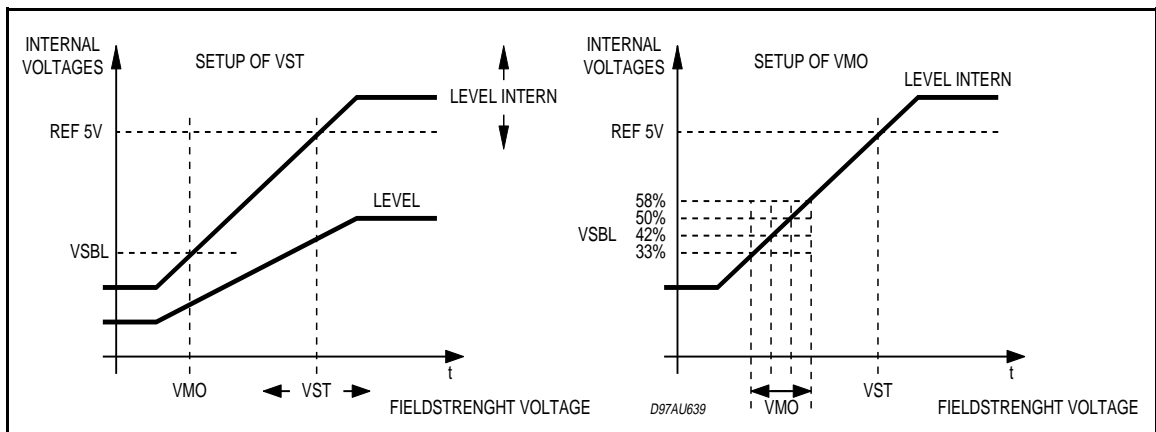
INTERNAL VOLTAGES

SETUP OF VST

LEVEL INTERN

REF 5V

LEVEL

VSBL

t

VMO

VST

FIELDSTRENGHT VOLTAGE

INTERNAL VOLTAGES

SETUP OF VMO

LEVEL INTERN

REF 5V

58%
50%
42%
33%

VSBL

t

VST

D97AU639

VMO

FIELDSTRENGHT VOLTAGE